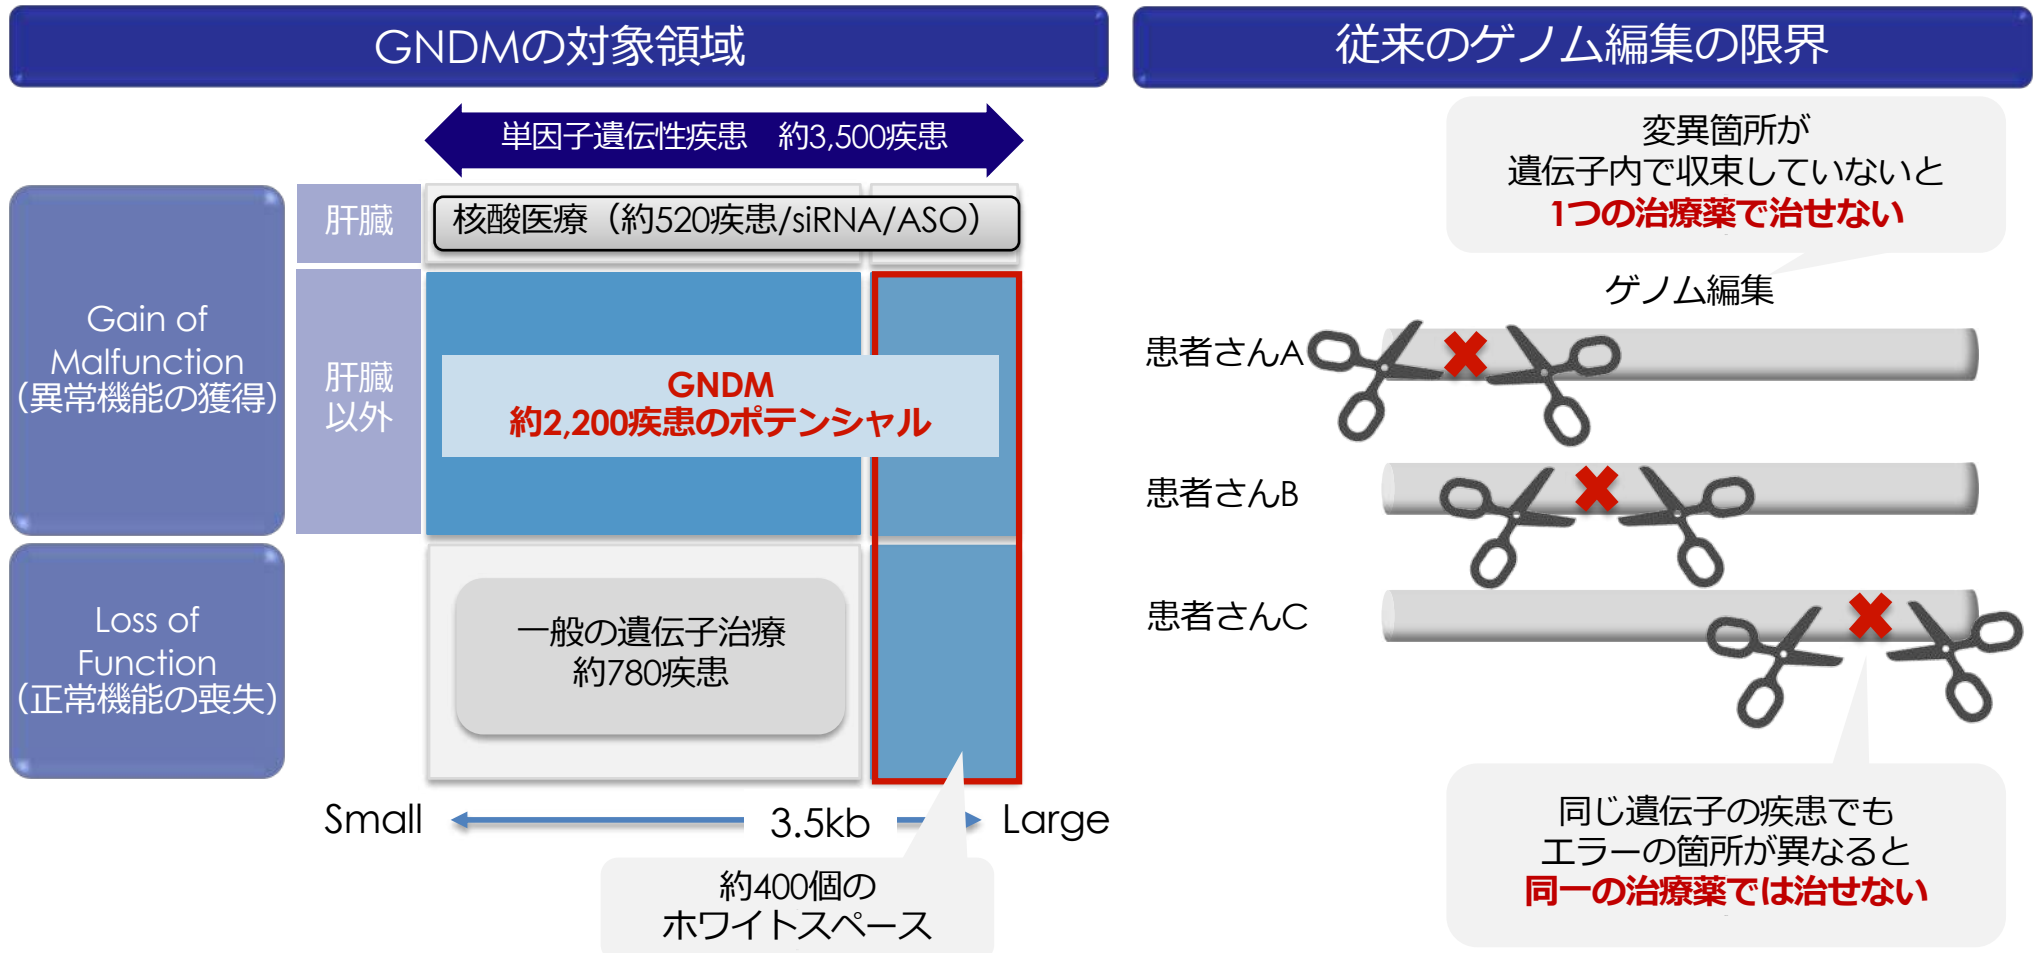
GNDMの対象領域

単因子遺伝性疾患　約3,500疾患

Gain of Malfunction (異常機能の獲得)

肝臓

核酸医療（約520疾患/siRNA/ASO）

肝臓以外

GNDM
約2,200疾患のポテンシャル

Loss of Function (正常機能の喪失)

一般の遺伝子治療
約780疾患

Small　3.5kb　Large

約400個の
ホワイトスペース

従来のゲノム編集の限界

変異箇所が
遺伝子内で収束していないと
1つの治療薬で治せない

ゲノム編集

患者さんA

患者さんB

患者さんC

同じ遺伝子の疾患でも
エラーの箇所が異なると
同一の治療薬では治せない